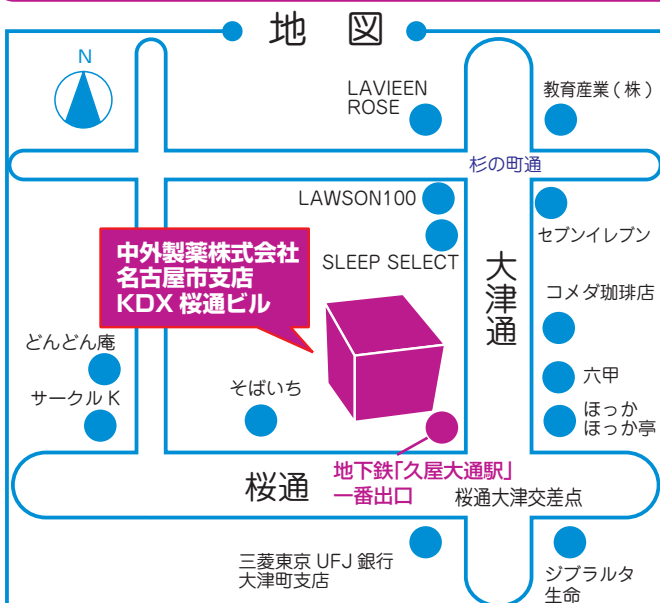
地　図

N

LAVIEEN ROSE

教育産業（株）

杉の町通

LAWSON100

セブンイレブン

SLEEP SELECT

中外製薬株式会社
名古屋市支店
KDX 桜通ビル

大津通

コメダ珈琲店

どんどん庵

六甲

サークルK

そばいち

ほっか
ほっか亭

桜通

地下鉄「久屋大通駅」
一番出口

桜通大津交差点

三菱東京 UFJ 銀行
大津町支店

ジブラルタ
生命